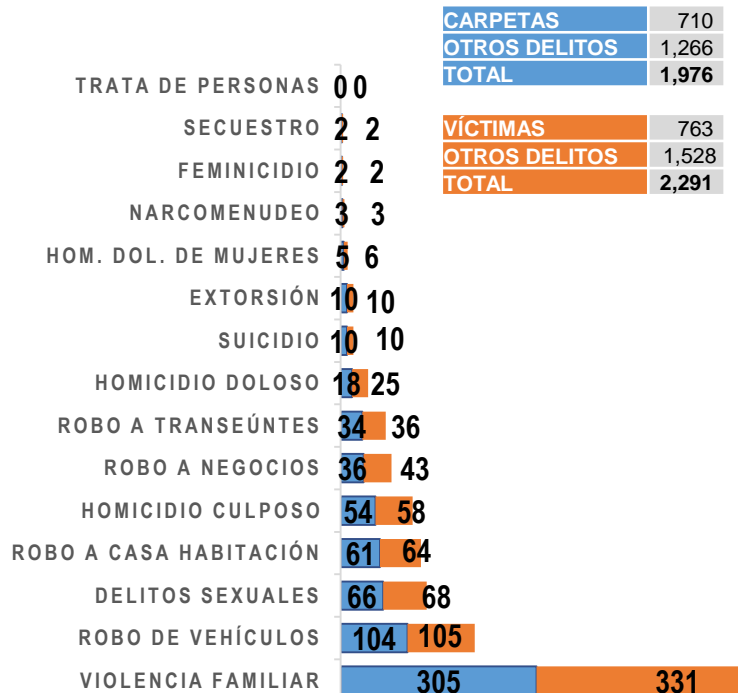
| CARPETAS | 710 |
|---|---|
| OTROS DELITOS | 1,266 |
| TOTAL | 1,976 |

| VÍCTIMAS | 763 |
|---|---|
| OTROS DELITOS | 1,528 |
| TOTAL | 2,291 |

TRATA DE PERSONAS 0 0
SECUESTRO 2 2
FEMINICIDIO 2 2
NARCOMENUDEO 3 3
HOM. DOL. DE MUJERES 5 6
EXTORSIÓN 10 10
SUICIDIO 10 10
HOMICIDIO DOLOSO 18 25
ROBO A TRANSEÚNTES 34 36
ROBO A NEGOCIOS 36 43
HOMICIDIO CULPOSO 54 58
ROBO A CASA HABITACIÓN 61 64
DELITOS SEXUALES 66 68
ROBO DE VEHÍCULOS 104 105
VIOLENCIA FAMILIAR 305 331